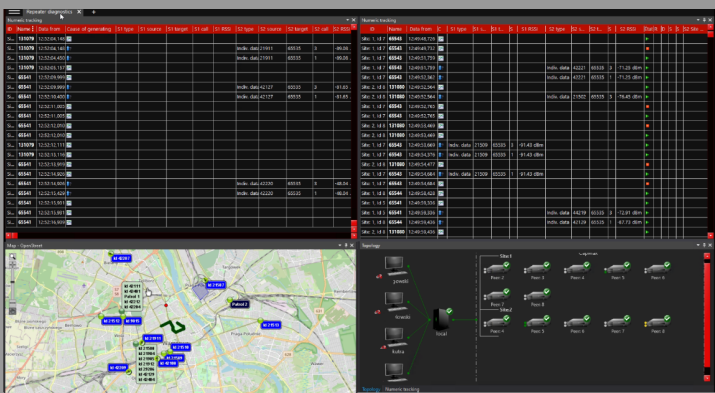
Repeater diagnostics

Numeric tracking

| ID | Name | Data from | Cause of generating | S1 type | S1 source | S1 target | S1 call | S1 RSSI | S2 type | S2 source | S2 target | S2 call | S2 RSSI |
|---|---|---|---|---|---|---|---|---|---|---|---|---|---|
| Si... | 131070 | 12:50:04.146 | | | | | | | | | | | |
| Si... | 131070 | 12:50:04.146 | | | | | | | Indiv. data | 21911 | 65535 | 1 | -99.06 |
| Si... | 131070 | 12:50:04.450 | | | | | | | Indiv. data | 21911 | 65535 | 1 | -99.06 |
| Si... | 131070 | 12:50:05.137 | | | | | | | | | | | |
| Si... | 65541 | 12:50:09.999 | | | | | | | | | | | |
| Si... | 65541 | 12:50:09.999 | | | | | | | Indiv. data | 42127 | 65535 | 0 | -91.65 |
| Si... | 65541 | 12:50:10.400 | | | | | | | Indiv. data | 42127 | 65535 | 1 | -91.65 |
| Si... | 65541 | 12:52:11.003 | | | | | | | | | | | |
| Si... | 65541 | 12:52:11.005 | | | | | | | | | | | |
| Si... | 65541 | 12:52:11.006 | | | | | | | | | | | |
| Si... | 65541 | 12:52:12.003 | | | | | | | | | | | |
| Si... | 131070 | 12:52:12.111 | | | | | | | | | | | |
| Si... | 131070 | 12:52:13.116 | | | | | | | | | | | |
| Si... | 65541 | 12:52:13.999 | | | | | | | | | | | |
| Si... | 65541 | 12:52:14.926 | | | | | | | | | | | |
| Si... | 65541 | 12:52:14.929 | | | | | | | Indiv. data | 42230 | 65535 | 0 | -88.04 |
| Si... | 65541 | 12:52:15.424 | | | | | | | Indiv. data | 42230 | 65535 | 1 | -88.04 |
| Si... | 65541 | 12:52:15.951 | | | | | | | | | | | |
| Si... | 65541 | 12:52:15.951 | | | | | | | | | | | |
| Si... | 65541 | 12:52:16.951 | | | | | | | | | | | |

Numeric tracking

| ID | Name | Data from | C | S1 type | S1 so... | S1 t... | S | S1 RSSI | S2 type | S2 s... | S2 t... | S | S2 RSSI | Dat... | D | S | S2 Sl... |
|---|---|---|---|---|---|---|---|---|---|---|---|---|---|---|---|---|---|
| Site: 1, id 7 | 65541 | 12:49:46.156 | | | | | | | | | | | | | | | |
| Site: 2, id 8 | 131080 | 12:49:49.732 | | | | | | | | | | | | | | | |
| Site: 1, id 7 | 65541 | 12:49:51.709 | | | | | | | | | | | | | | | |
| Site: 1, id 7 | 65541 | 12:49:51.720 | | | | | | | Indiv. data | 42221 | 65535 | 0 | -71.23 dBm | | | | |
| Site: 1, id 7 | 65541 | 12:49:52.363 | | | | | | | Indiv. data | 42221 | 65535 | 1 | -71.25 dBm | | | | |
| Site: 2, id 8 | 131080 | 12:49:52.064 | | | | | | | | | | | | | | | |
| Site: 2, id 8 | 131080 | 12:49:52.564 | | | | | | | Indiv. data | 21502 | 65535 | 1 | -76.45 dBm | | | | |
| Site: 2, id 8 | 131080 | 12:49:52.783 | | | | | | | | | | | | | | | |
| Site: 1, id 7 | 65541 | 12:49:52.783 | | | | | | | | | | | | | | | |
| Site: 2, id 8 | 131080 | 12:49:53.469 | | | | | | | | | | | | | | | |
| Site: 2, id 8 | 131080 | 12:49:53.469 | | | | | | | | | | | | | | | |
| Site: 1, id 7 | 65541 | 12:49:53.869 | | Indiv. data | 21509 | 65535 | 0 | -91.43 dBm | | | | | | | | | |
| Site: 1, id 7 | 65541 | 12:49:54.379 | | Indiv. data | 21509 | 65535 | 1 | -91.43 dBm | | | | | | | | | |
| Site: 2, id 8 | 131080 | 12:49:54.477 | | | | | | | | | | | | | | | |
| Site: 1, id 7 | 65541 | 12:49:54.884 | | Indiv. data | 21509 | 65535 | 1 | -91.43 dBm | | | | | | | | | |
| Site: 1, id 7 | 65541 | 12:49:54.884 | | | | | | | | | | | | | | | |
| Site: 1, id 8 | 65544 | 12:49:56.879 | | | | | | | | | | | | | | | |
| Site: 1, id 8 | 65541 | 12:49:56.879 | | | | | | | | | | | | | | | |
| Site: 1, id 8 | 65541 | 12:49:59.330 | | | | | | | | | | | | | | | |
| Site: 1, id 8 | 65541 | 12:49:58.330 | | | | | | | Indiv. data | 44219 | 65535 | 0 | -72.81 dBm | | | | |
| Site: 1, id 8 | 65541 | 12:49:58.434 | | | | | | | Indiv. data | 44219 | 65535 | 1 | -67.73 dBm | | | | |
| Site: 2, id 8 | 131080 | 12:49:58.439 | | | | | | | | | | | | | | | |

Map - OpenStreet

Id: 42207
Id: 42111
Id: 42101
Patrol 1
Id: 42115
Id: 42151
Patrol 2
Id: 21915
Id: 21915
Id: 21508
Id: 21509
Id: 42109

Topology

Site1
Site2
pawelki
ursus
ochota
koszyki
Peer: 1
Peer: 2
Peer: 3
Peer: 4
Peer: 5
Peer: 6
Peer: 7
Peer: 8

Topology Numeric tracking